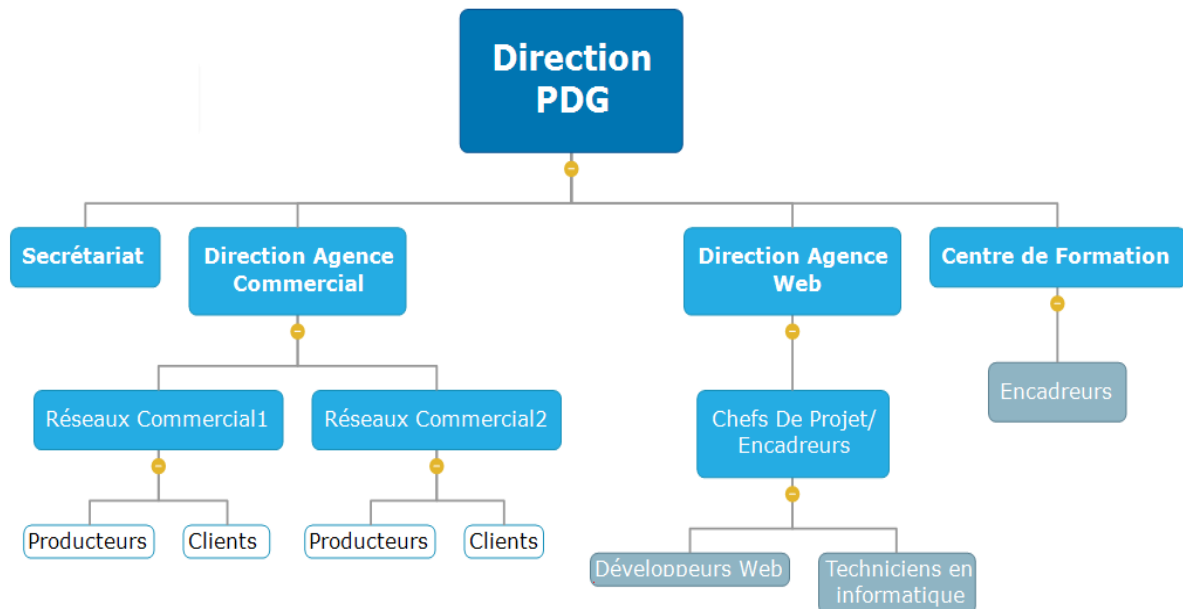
Direction PDG

Secrétariat

Direction Agence Commercial

Direction Agence Web

Centre de Formation

Réseaux Commercial1

Réseaux Commercial2

Chefs De Projet/ Encadreurs

Encadreurs

Producteurs

Clients

Producteurs

Clients

Développeurs Web

Techniciens en informatique